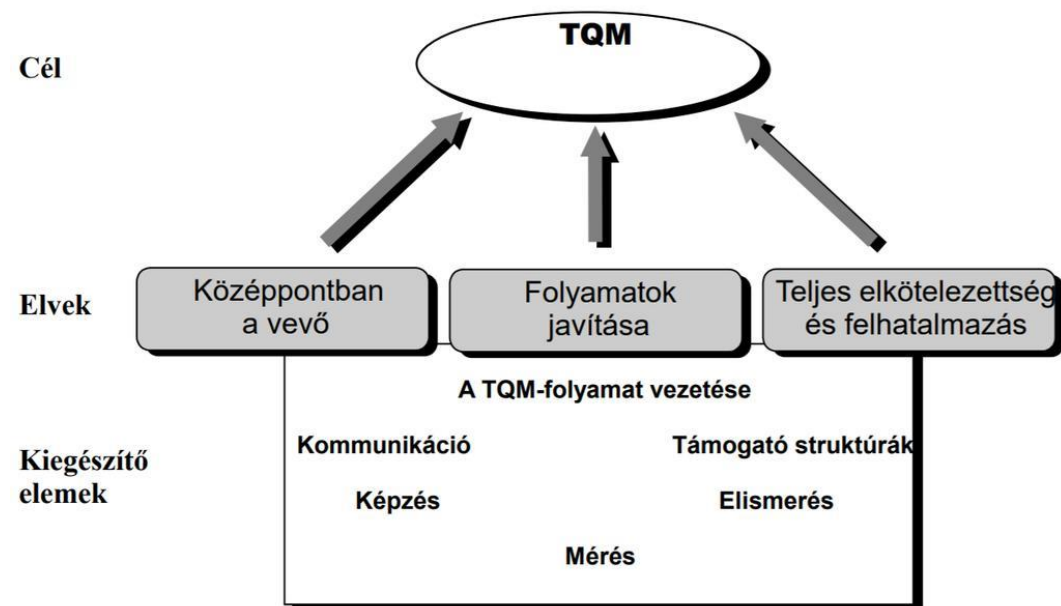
Cél

TQM

Elvek

Középpontban a vevő

Folyamatok javítása

Teljes elkötelezettség és felhatalmazás

A TQM-folyamat vezetése

Kiegészítő elemek

Kommunikáció

Támogató struktúrák

Képzés

Elismerés

Mérés